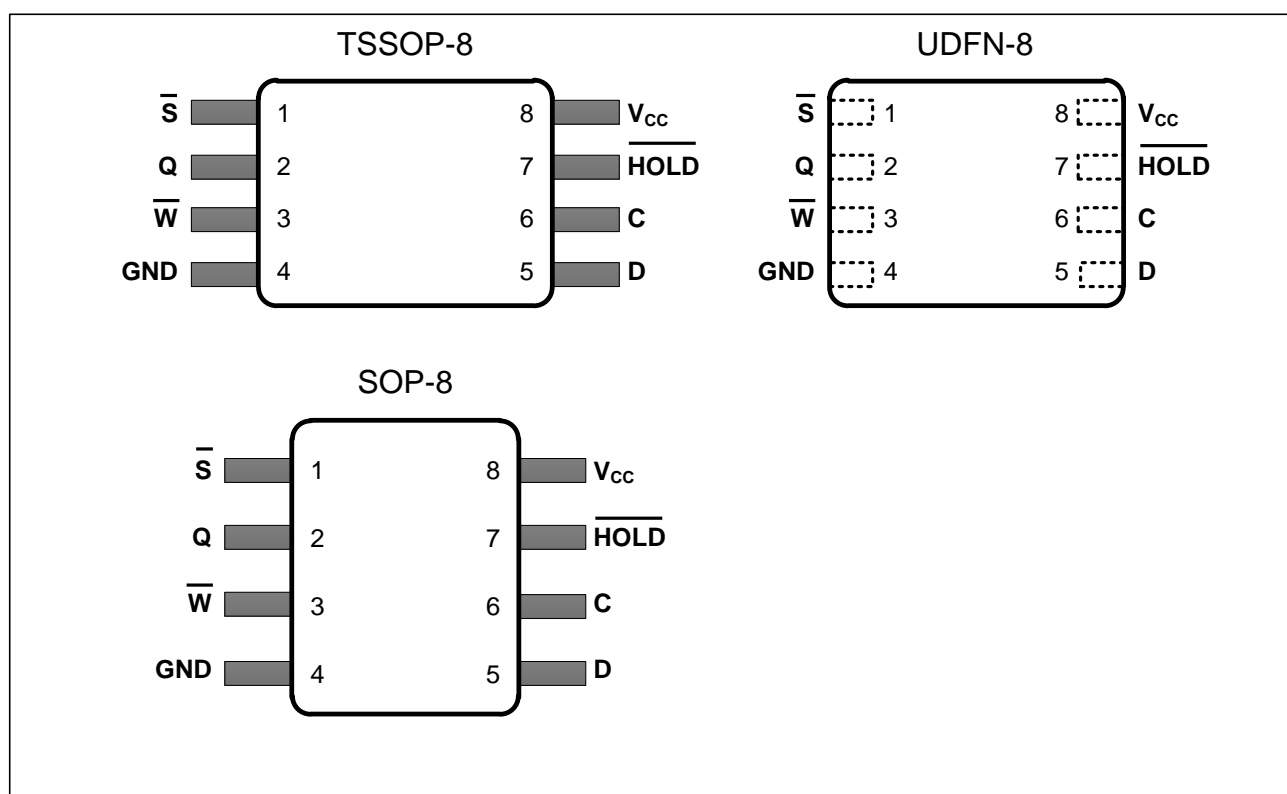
TSSOP-8

$\overline{S}$ 1 8 $V_{CC}$
Q 2 7 $\overline{HOLD}$
$\overline{W}$ 3 6 C
GND 4 5 D

UDFN-8

$\overline{S}$ 1 8 $V_{CC}$
Q 2 7 $\overline{HOLD}$
$\overline{W}$ 3 6 C
GND 4 5 D

SOP-8

$\overline{S}$ 1 8 $V_{CC}$
Q 2 7 $\overline{HOLD}$
$\overline{W}$ 3 6 C
GND 4 5 D